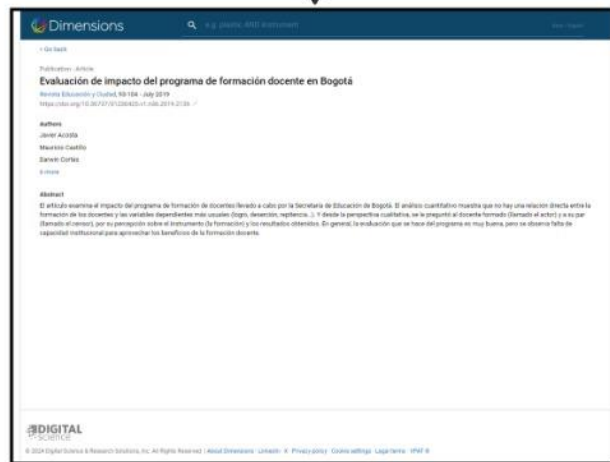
Dimensions

e.g. plastic AND instrument

< Go back

Publication · Article

Evaluación de impacto del programa de formación docente en Bogotá

Revista Educación y Ciudad, 93-104 · July 2019

https://doi.org/10.36737/01230425.n1.n36.2019.2136

Authors

Javier Acosta

Mauricio Castillo

Darwin Cortés

& more

Abstract

El artículo examina el impacto del programa de formación de docentes llevado a cabo por la Secretaría de Educación de Bogotá. El análisis cuantitativo muestra que no hay una relación directa entre la formación de los docentes y las variables dependientes más usuales (logro, deserción, repitencia...). Y desde la perspectiva cualitativa, se le preguntó al docente formado (llamado el actor) y a su par (llamado el censor), por su percepción sobre el instrumento (la formación) y los resultados obtenidos. En general, la evaluación que se hace del programa es muy buena, pero se observa falta de capacidad institucional para aprovechar los beneficios de la formación docente.

DIGITAL SCIENCE

© 2024 Digital Science & Research Solutions, Inc. All Rights Reserved | About Dimensions · LinkedIn · X · Privacy policy · Cookie settings · Legal terms · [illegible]